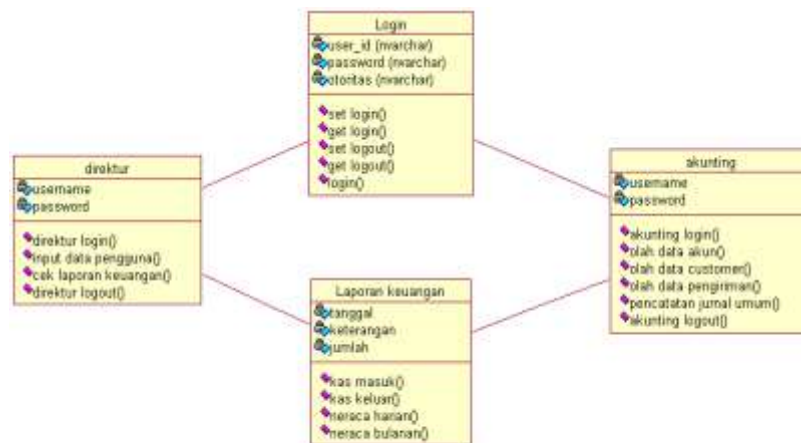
Login
user_id (nvarchar)
password (nvarchar)
otoritas (nvarchar)
set login()
get login()
set logout()
get logout()
login()

direktur
username
password
direktur login()
input data pengguna()
cek laporan keuangan()
direktur logout()

akunting
username
password
akunting login()
olah data akun()
olah data customer()
olah data pengiriman()
pencatatan jurnal umum()
akunting logout()

Laporan keuangan
tanggal
keterangan
jumlah
kas masuk()
kas keluar()
neraca harian()
neraca bulanan()